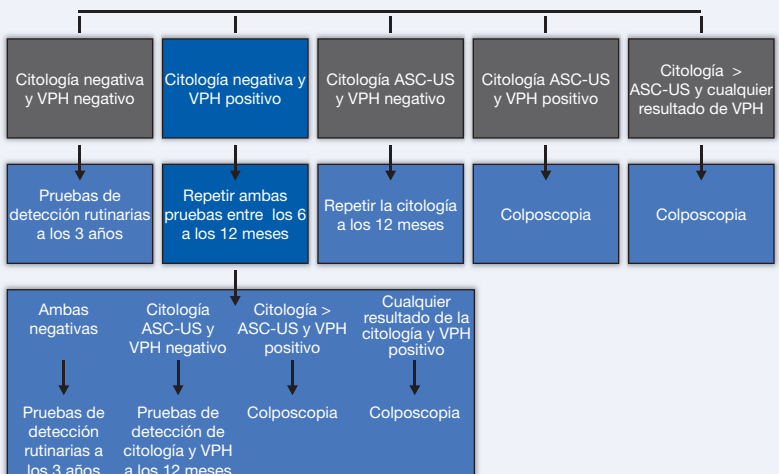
Citología negativa y VPH negativo

Citología negativa y VPH positivo

Citología ASC-US y VPH negativo

Citología ASC-US y VPH positivo

Citología > ASC-US y cualquier resultado de VPH

Pruebas de detección rutinarias a los 3 años

Repetir ambas pruebas entre los 6 a los 12 meses

Repetir la citología a los 12 meses

Colposcopia

Colposcopia

Ambas negativas

Citología ASC-US y VPH negativo

Citología > ASC-US y VPH positivo

Cualquier resultado de la citología y VPH positivo

Pruebas de detección rutinarias a los 3 años

Pruebas de detección de citología y VPH a los 12 meses

Colposcopia

Colposcopia